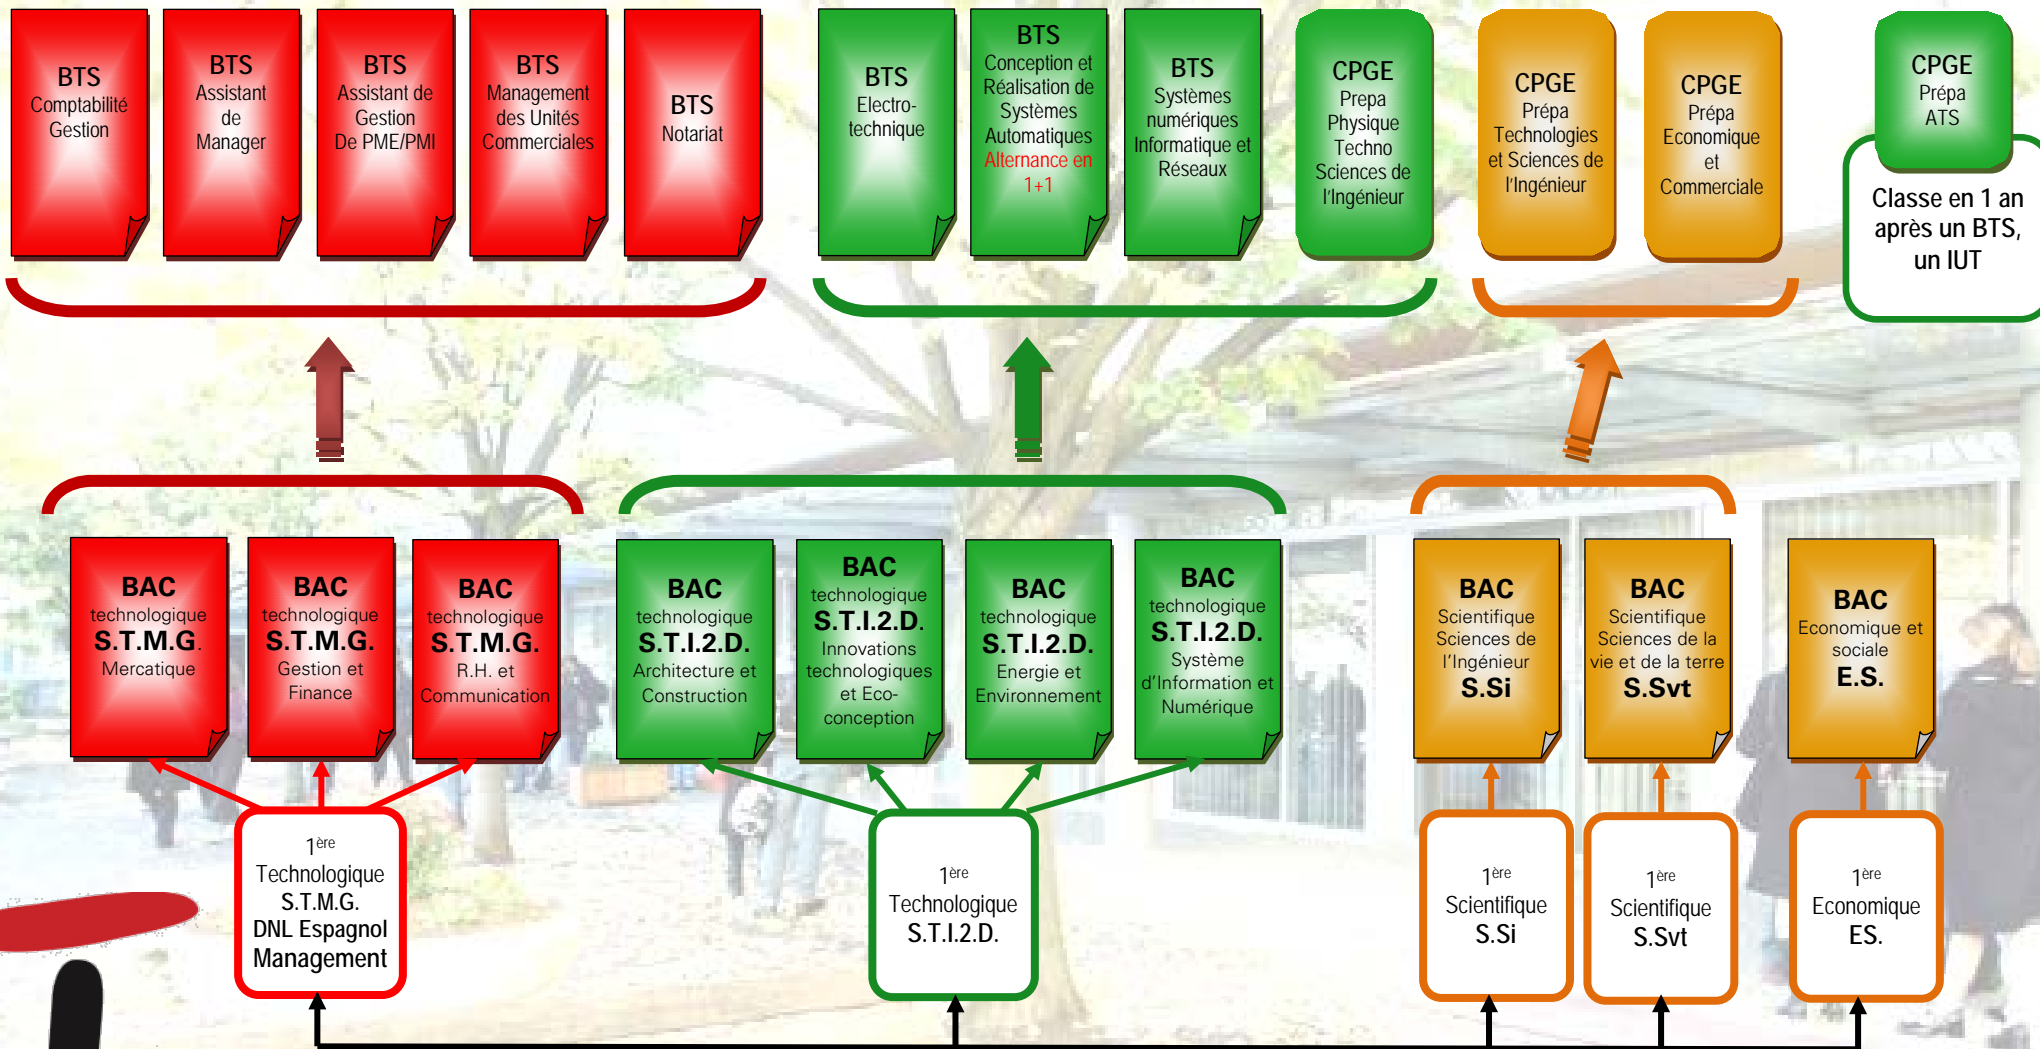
BTS
Comptabilité Gestion

BTS
Assistant de Manager

BTS
Assistant de Gestion De PME/PMI

BTS
Management des Unités Commerciales

BTS
Notariat

BTS
Electro-technique

BTS
Conception et Réalisation de Systèmes Automatiques
Alternance en 1+1

BTS
Systèmes numériques Informatique et Réseaux

CPGE
Prepa Physique Techno Sciences de l'Ingénieur

CPGE
Prépa Technologies et Sciences de l'Ingénieur

CPGE
Prépa Economique et Commerciale

CPGE
Prépa ATS

Classe en 1 an après un BTS, un IUT

BAC
technologique
S.T.M.G.
Mercatique

BAC
technologique
S.T.M.G.
Gestion et Finance

BAC
technologique
S.T.M.G.
R.H. et Communication

BAC
technologique
S.T.I.2.D.
Architecture et Construction

BAC
technologique
S.T.I.2.D.
Innovations technologiques et Eco-conception

BAC
technologique
S.T.I.2.D.
Energie et Environnement

BAC
technologique
S.T.I.2.D.
Système d'Information et Numérique

BAC
Scientifique Sciences de l'Ingénieur
S.Si

BAC
Scientifique Sciences de la vie et de la terre
S.Svt

BAC
Economique et sociale
E.S.

1ère
Technologique
S.T.M.G.
DNL Espagnol
Management

1ère
Technologique
S.T.I.2.D.

1ère
Scientifique
S.Si

1ère
Scientifique
S.Svt

1ère
Economique
ES.